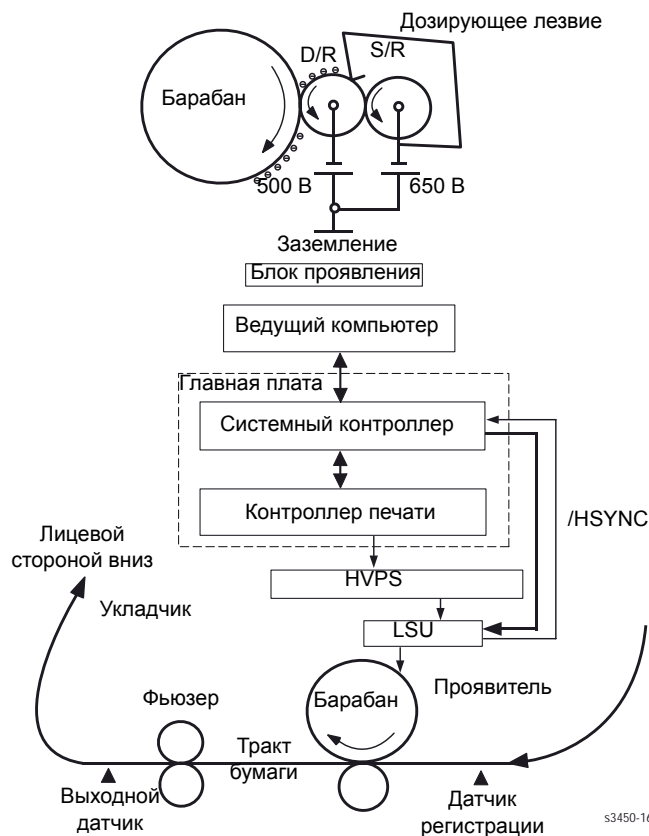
Дозирующее лезвие
S/R
D/R
Барабан
500 В
650 В
Заземление
Блок проявления

Ведущий компьютер
Главная плата
Системный контроллер
Контроллер печати
/HSYNC
Лицевой стороной вниз
HVPS
Укладчик
LSU
Фьюзер
Барабан
Проявитель
Тракт бумаги
Выходной датчик
Датчик регистрации
s3450-16